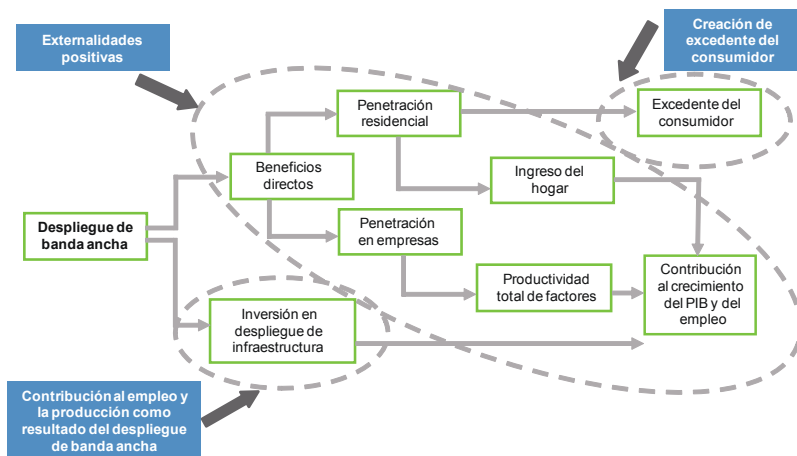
Externalidades positivas

Creación de excedente del consumidor

Despliegue de banda ancha

Beneficios directos

Penetración residencial

Excedente del consumidor

Ingreso del hogar

Penetración en empresas

Productividad total de factores

Contribución al crecimiento del PIB y del empleo

Inversión en despliegue de infraestructura

Contribución al empleo y la producción como resultado del despliegue de banda ancha